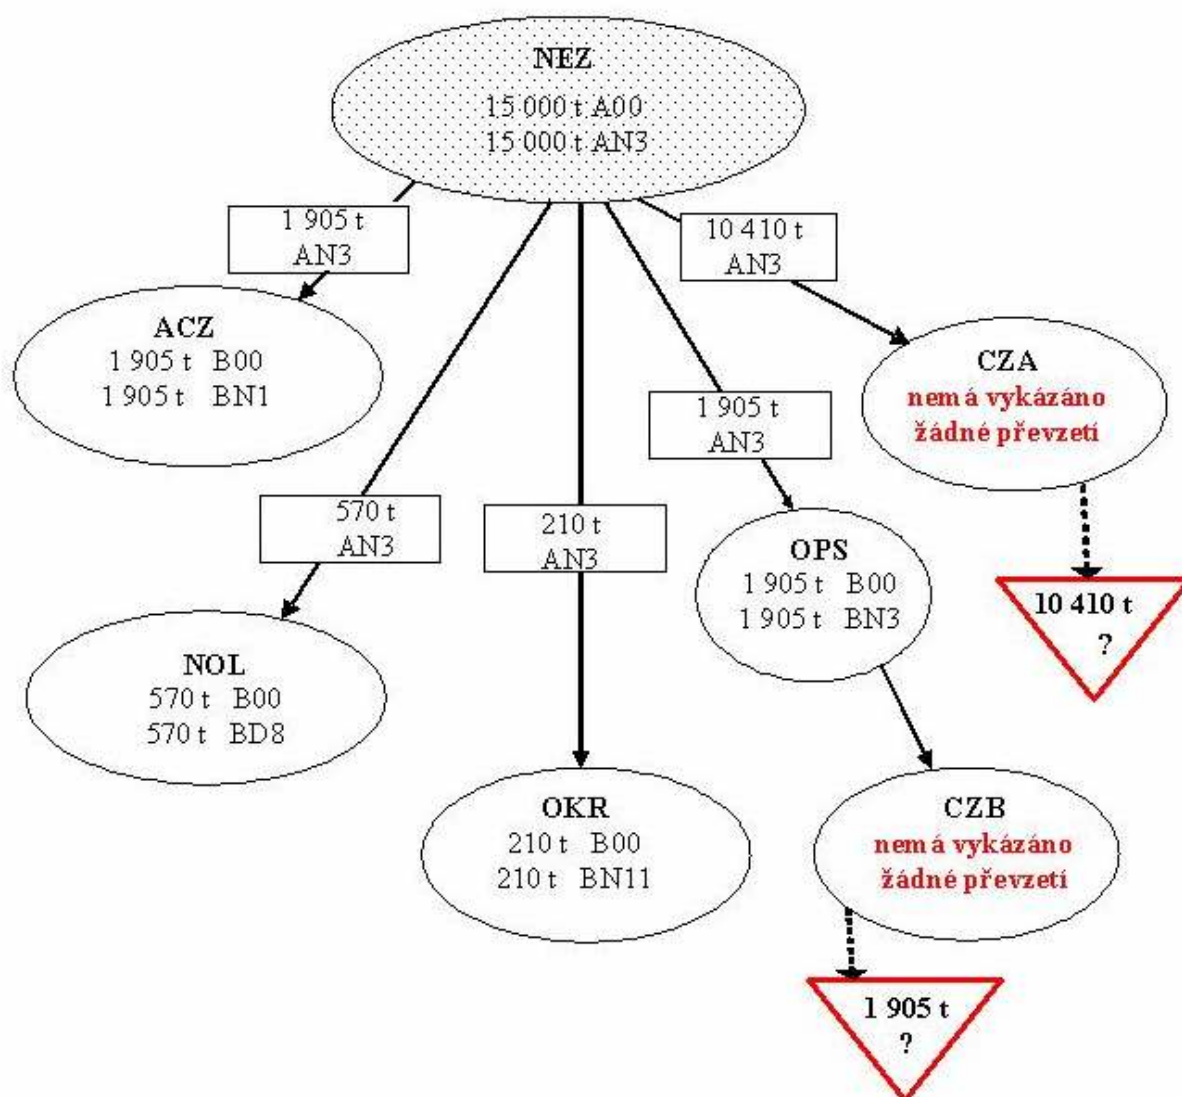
NEZ
15 000 t A00
15 000 t AN3

1 905 t
AN3

10 410 t
AN3

ACZ
1 905 t B00
1 905 t BN1

CZA
nemá vykázáno žádné převzetí

1 905 t
AN3

570 t
AN3

210 t
AN3

OPS
1 905 t B00
1 905 t BN3

10 410 t
?

NOL
570 t B00
570 t BD8

OKR
210 t B00
210 t BN11

CZB
nemá vykázáno žádné převzetí

1 905 t
?